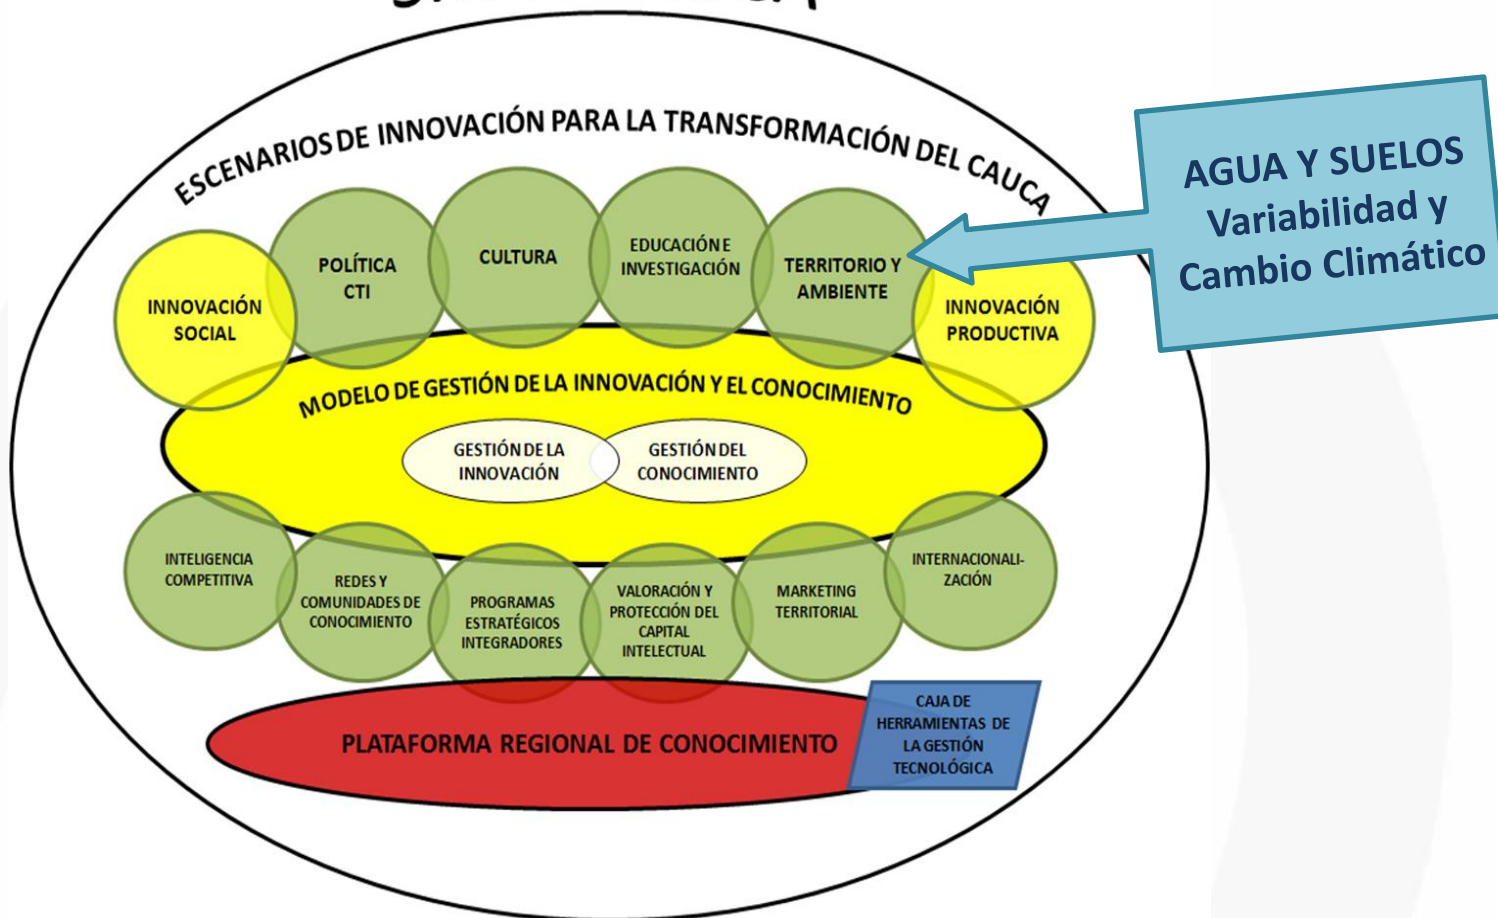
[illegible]

ESCENARIOS DE INNOVACIÓN PARA LA TRANSFORMACIÓN DEL CAUCA

AGUA Y SUELOS
Variabilidad y
Cambio Climático

INNOVACIÓN SOCIAL

POLÍTICA CTI

CULTURA

EDUCACIÓN E INVESTIGACIÓN

TERRITORIO Y AMBIENTE

INNOVACIÓN PRODUCTIVA

MODELO DE GESTIÓN DE LA INNOVACIÓN Y EL CONOCIMIENTO

GESTIÓN DE LA INNOVACIÓN

GESTIÓN DEL CONOCIMIENTO

INTELIGENCIA COMPETITIVA

REDES Y COMUNIDADES DE CONOCIMIENTO

PROGRAMAS ESTRATÉGICOS INTEGRADORES

VALORACIÓN Y PROTECCIÓN DEL CAPITAL INTELECTUAL

MARKETING TERRITORIAL

INTERNACIONALIZACIÓN

PLATAFORMA REGIONAL DE CONOCIMIENTO

CAJA DE HERRAMIENTAS DE LA GESTIÓN TECNOLÓGICA